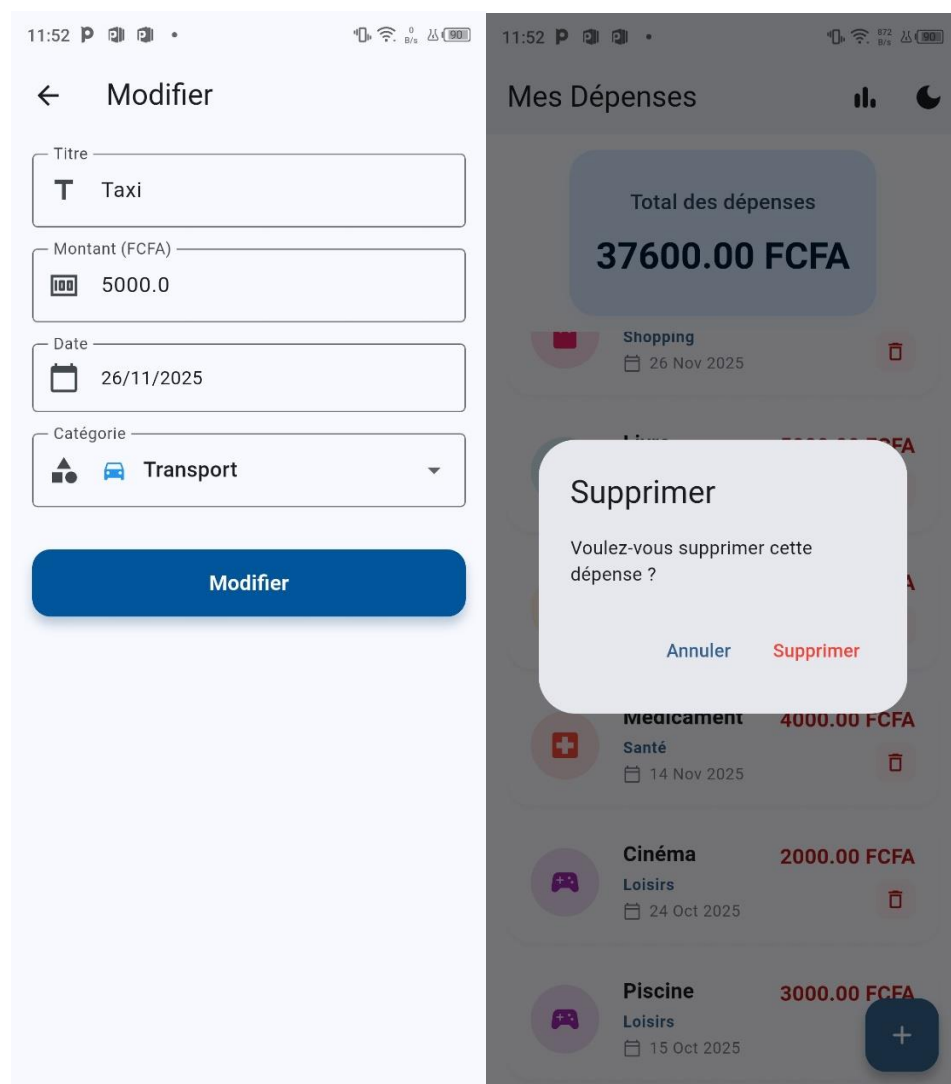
11:52 P

90

← Modifier

Titre
Taxi

Montant (FCFA)
5000.0

Date
26/11/2025

Catégorie
Transport

Modifier

11:52 P

90

Mes Dépenses

Total des dépenses
37600.00 FCFA

Shopping
26 Nov 2025

Livre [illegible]
5000.00 FCFA

Supprimer

Voulez-vous supprimer cette dépense ?

Annuler Supprimer

Médicament 4000.00 FCFA
Santé
14 Nov 2025

Cinéma 2000.00 FCFA
Loisirs
24 Oct 2025

Piscine 3000.00 FCFA
Loisirs
15 Oct 2025

+